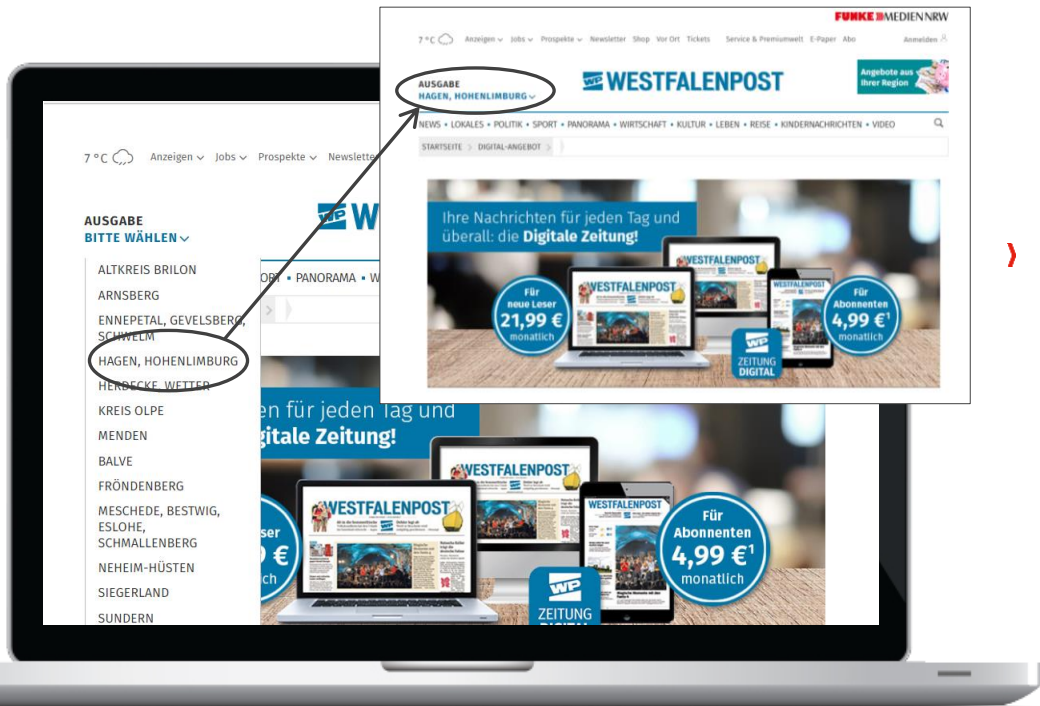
FUNKE MEDIEN NRW

7 °C Anzeigen ∨ Jobs ∨ Prospekte ∨ Newsletter Shop Vor Ort Tickets Service & Premiumwelt E-Paper Abo Anmelden

AUSGABE
HAGEN, HOHENLIMBURG ∨

WP WESTFALENPOST

Angebote aus Ihrer Region

NEWS • LOKALES • POLITIK • SPORT • PANORAMA • WIRTSCHAFT • KULTUR • LEBEN • REISE • KINDERNACHRICHTEN • VIDEO

STARTSEITE > DIGITAL-ANGEBOT >

Ihre Nachrichten für jeden Tag und überall: die Digitale Zeitung!

WESTFALENPOST

Für neue Leser 21,99 € monatlich

Für Abonnenten 4,99 €¹ monatlich

WP ZEITUNG DIGITAL

7 °C Anzeigen ∨ Jobs ∨ Prospekte ∨ Newsletter

AUSGABE
BITTE WÄHLEN ∨

ALTKREIS BRILON
ARNSBERG
ENNEPETAL, GEVELSBERG, SCHWELM
HAGEN, HOHENLIMBURG
HERDECKE, WETTER
KREIS OLPE
MENDEN
BALVE
FRÖNDENBERG
MESCHEDE, BESTWIG, ESLOHE, SCHMALLENBERG
NEHEIM-HÜSTEN
SIEGERLAND
SUNDERN

WP W

ORT • PANORAMA • W

en für jeden Tag und
gitale Zeitung!

WESTFALENPOST

WESTFALENPOST

WESTFALENPOST

eser
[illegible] €
ich

Für Abonnenten 4,99 €¹ monatlich

WP ZEITUNG DIGITAL